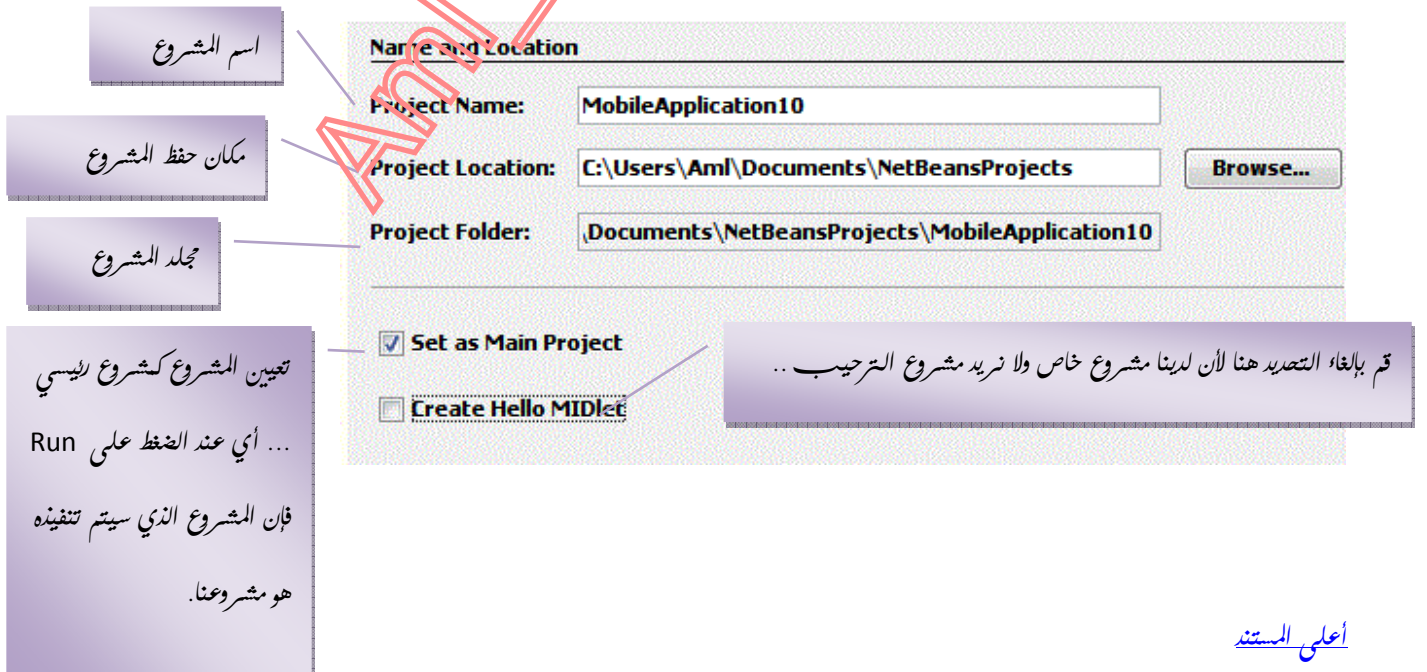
اسم المشروع

مكان حفظ المشروع

مجلد المشروع

Aml

Name and Location

Project Name: MobileApplication10

Project Location: C:\Users\Aml\Documents\NetBeansProjects Browse...

Project Folder: \Documents\NetBeansProjects\MobileApplication10

Set as Main Project

Create Hello MIDlet

تعيين المشروع كمشروع رئيسي ... أي عند الضغط على Run فإن المشروع الذي سيتم تنفيذه هو مشروعنا.

قم بإلغاء التحديد هنا لأن لدينا مشروع خاص ولا نريد مشروع الترحيب ..

أعلى المستند